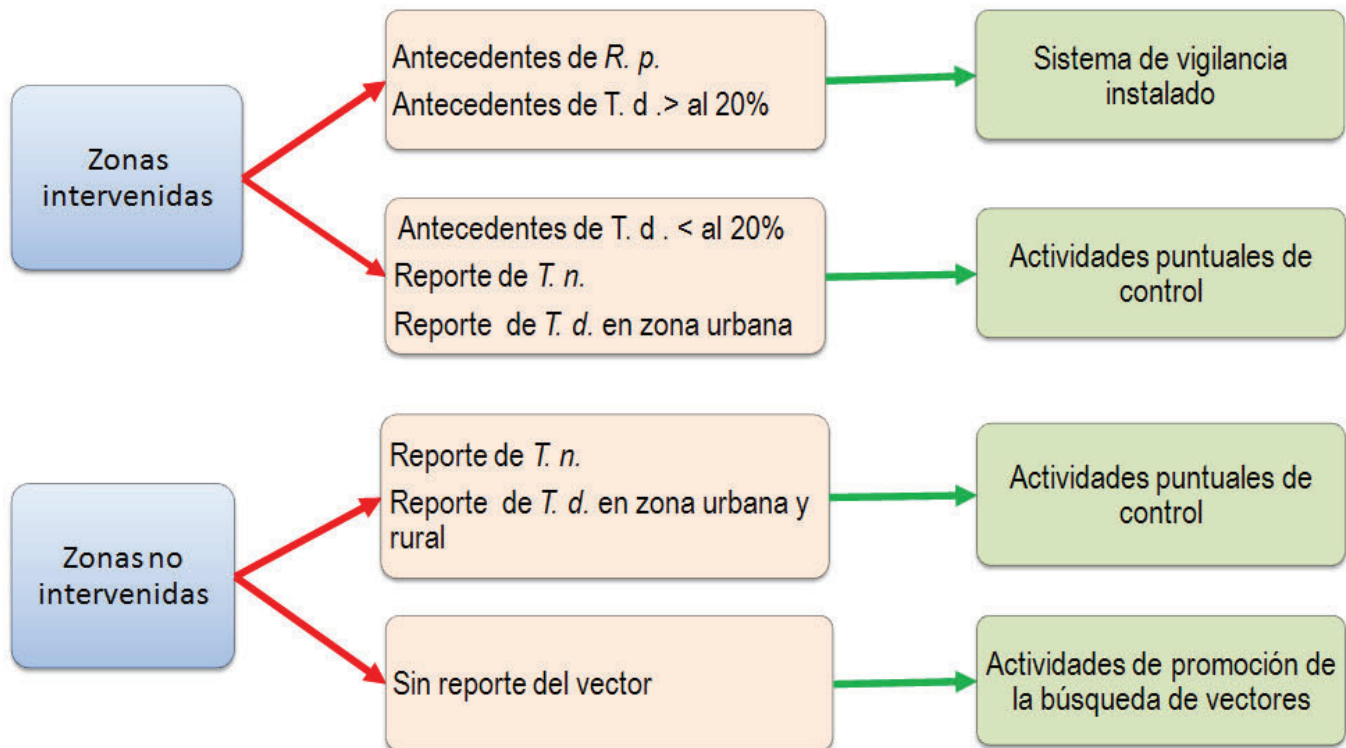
Zonas intervenidas

Antecedentes de *R. p.*
Antecedentes de T. d .> al 20%

Sistema de vigilancia instalado

Antecedentes de T. d . < al 20%
Reporte de *T. n.*
Reporte de *T. d.* en zona urbana

Actividades puntuales de control

Zonas no intervenidas

Reporte de *T. n.*
Reporte de *T. d.* en zona urbana y rural

Actividades puntuales de control

Sin reporte del vector

Actividades de promoción de la búsqueda de vectores